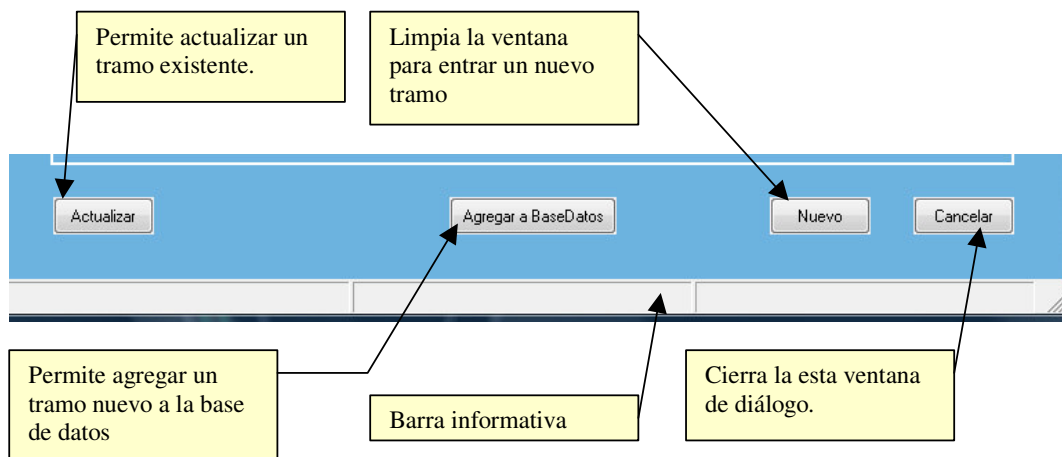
Permite actualizar un tramo existente.

Limpia la ventana para entrar un nuevo tramo

Actualizar

Agregar a BaseDatos

Nuevo

Cancelar

Permite agregar un tramo nuevo a la base de datos

Barra informativa

Cierra la esta ventana de diálogo.